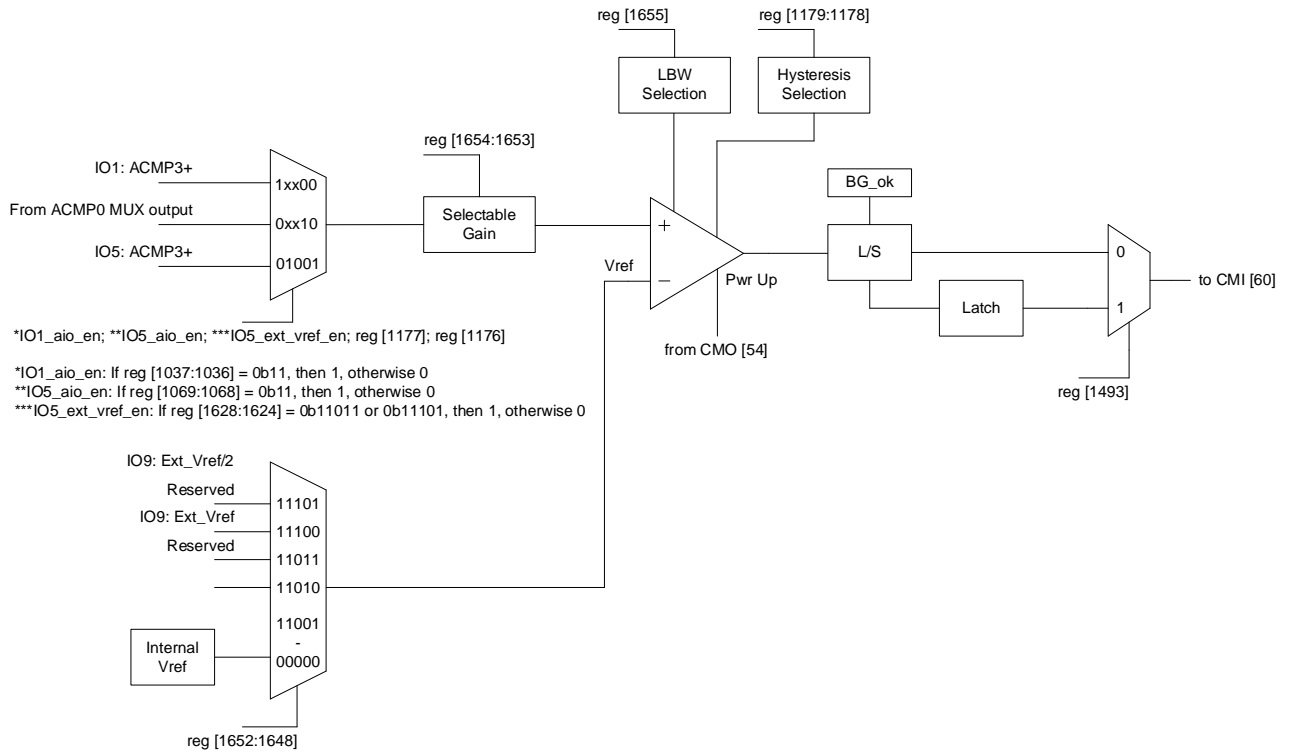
reg [1655]

reg [1179:1178]

LBW Selection

Hysteresis Selection

reg [1654:1653]

IO1: ACMP3+

1xx00

From ACMP0 MUX output

0xx10

Selectable Gain

+

BG_ok

IO5: ACMP3+

01001

Vref

−

Pwr Up

L/S

0

to CMI [60]

Latch

1

*IO1_aio_en; **IO5_aio_en; ***IO5_ext_vref_en; reg [1177]; reg [1176]

from CMO [54]

*IO1_aio_en: If reg [1037:1036] = 0b11, then 1, otherwise 0
**IO5_aio_en: If reg [1069:1068] = 0b11, then 1, otherwise 0
***IO5_ext_vref_en: If reg [1628:1624] = 0b11011 or 0b11101, then 1, otherwise 0

reg [1493]

IO9: Ext_Vref/2

Reserved

11101

IO9: Ext_Vref

11100

Reserved

11011

11010

11001
-
00000

Internal Vref

reg [1652:1648]